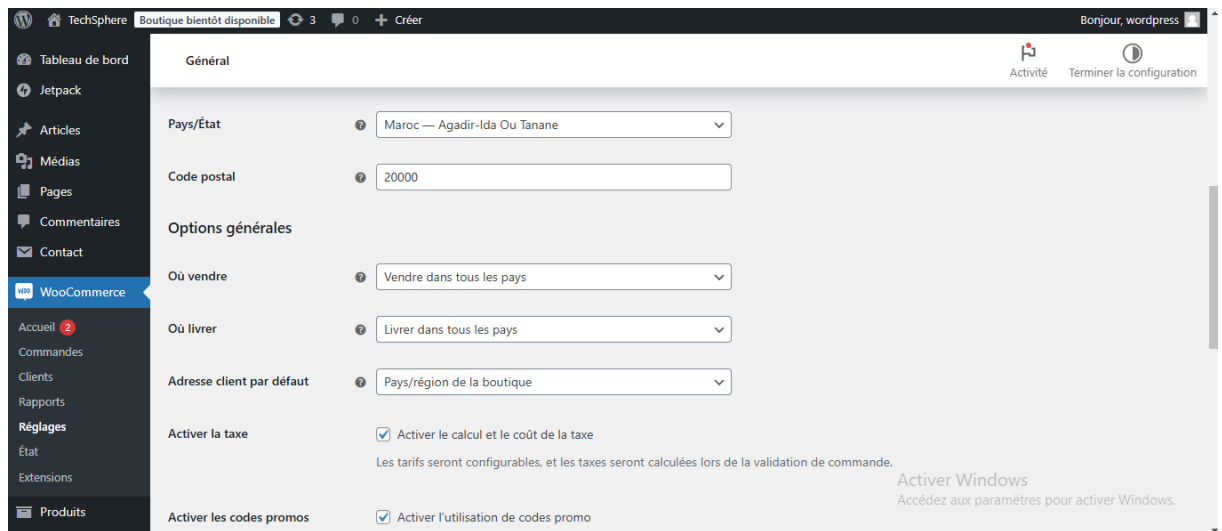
TechSphere Boutique bientôt disponible 3 0 + Créer Bonjour, wordpress

Tableau de bord
Jetpack
Articles
Médias
Pages
Commentaires
Contact
WooCommerce
Accueil 2
Commandes
Clients
Rapports
Réglages
État
Extensions
Produits

Général

Activité Terminer la configuration

Pays/État
Maroc — Agadir-Ida Ou Tanane

Code postal
20000

Options générales

Où vendre
Vendre dans tous les pays

Où livrer
Livrer dans tous les pays

Adresse client par défaut
Pays/région de la boutique

Activer la taxe
Activer le calcul et le coût de la taxe
Les tarifs seront configurables, et les taxes seront calculées lors de la validation de commande.

Activer les codes promos
Activer l'utilisation de codes promo

Activer Windows
Accédez aux paramètres pour activer Windows.